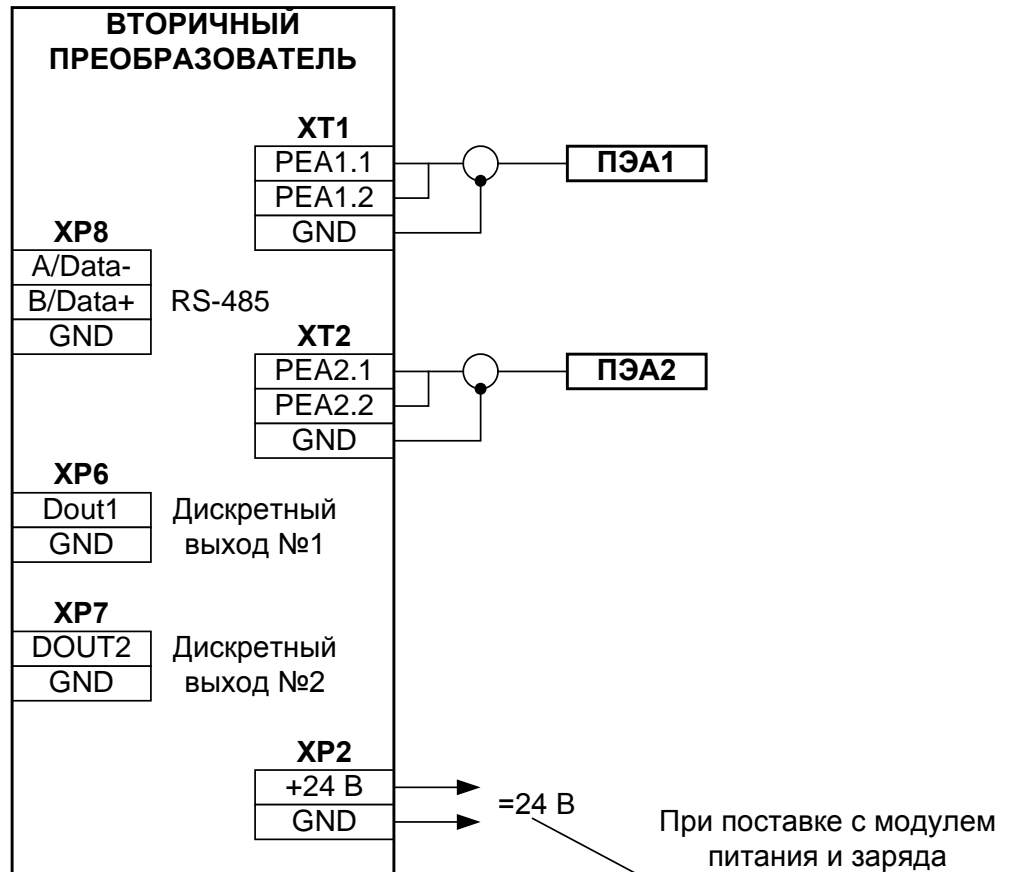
ВТОРИЧНЫЙ ПРЕОБРАЗОВАТЕЛЬ

XT1

| PEA1.1 |
|---|
| PEA1.2 |
| GND |

ПЭА1

XP8

| A/Data- |
|---|
| B/Data+ |
| GND |

RS-485

XT2

| PEA2.1 |
|---|
| PEA2.2 |
| GND |

ПЭА2

XP6

| Dout1 |
|---|
| GND |

Дискретный выход №1

XP7

| DOUT2 |
|---|
| GND |

Дискретный выход №2

XP2

| +24 В |
|---|
| GND |

=24 В

При поставке с модулем питания и заряда